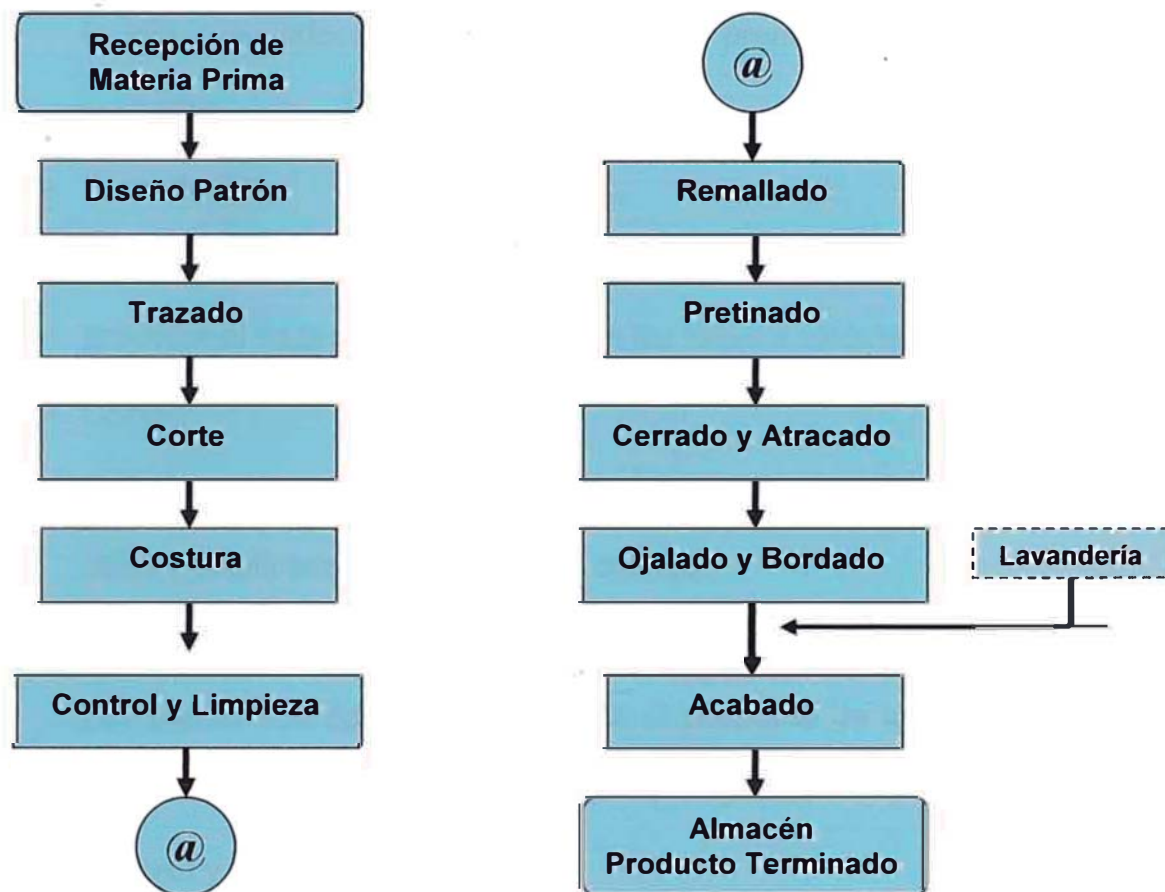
Recepción de Materia Prima

Diseño Patrón

Trazado

Corte

Costura

Control y Limpieza

@

@

Remallado

Pretinado

Cerrado y Atracado

Ojalado y Bordado

Lavandería

Acabado

Almacén Producto Terminado